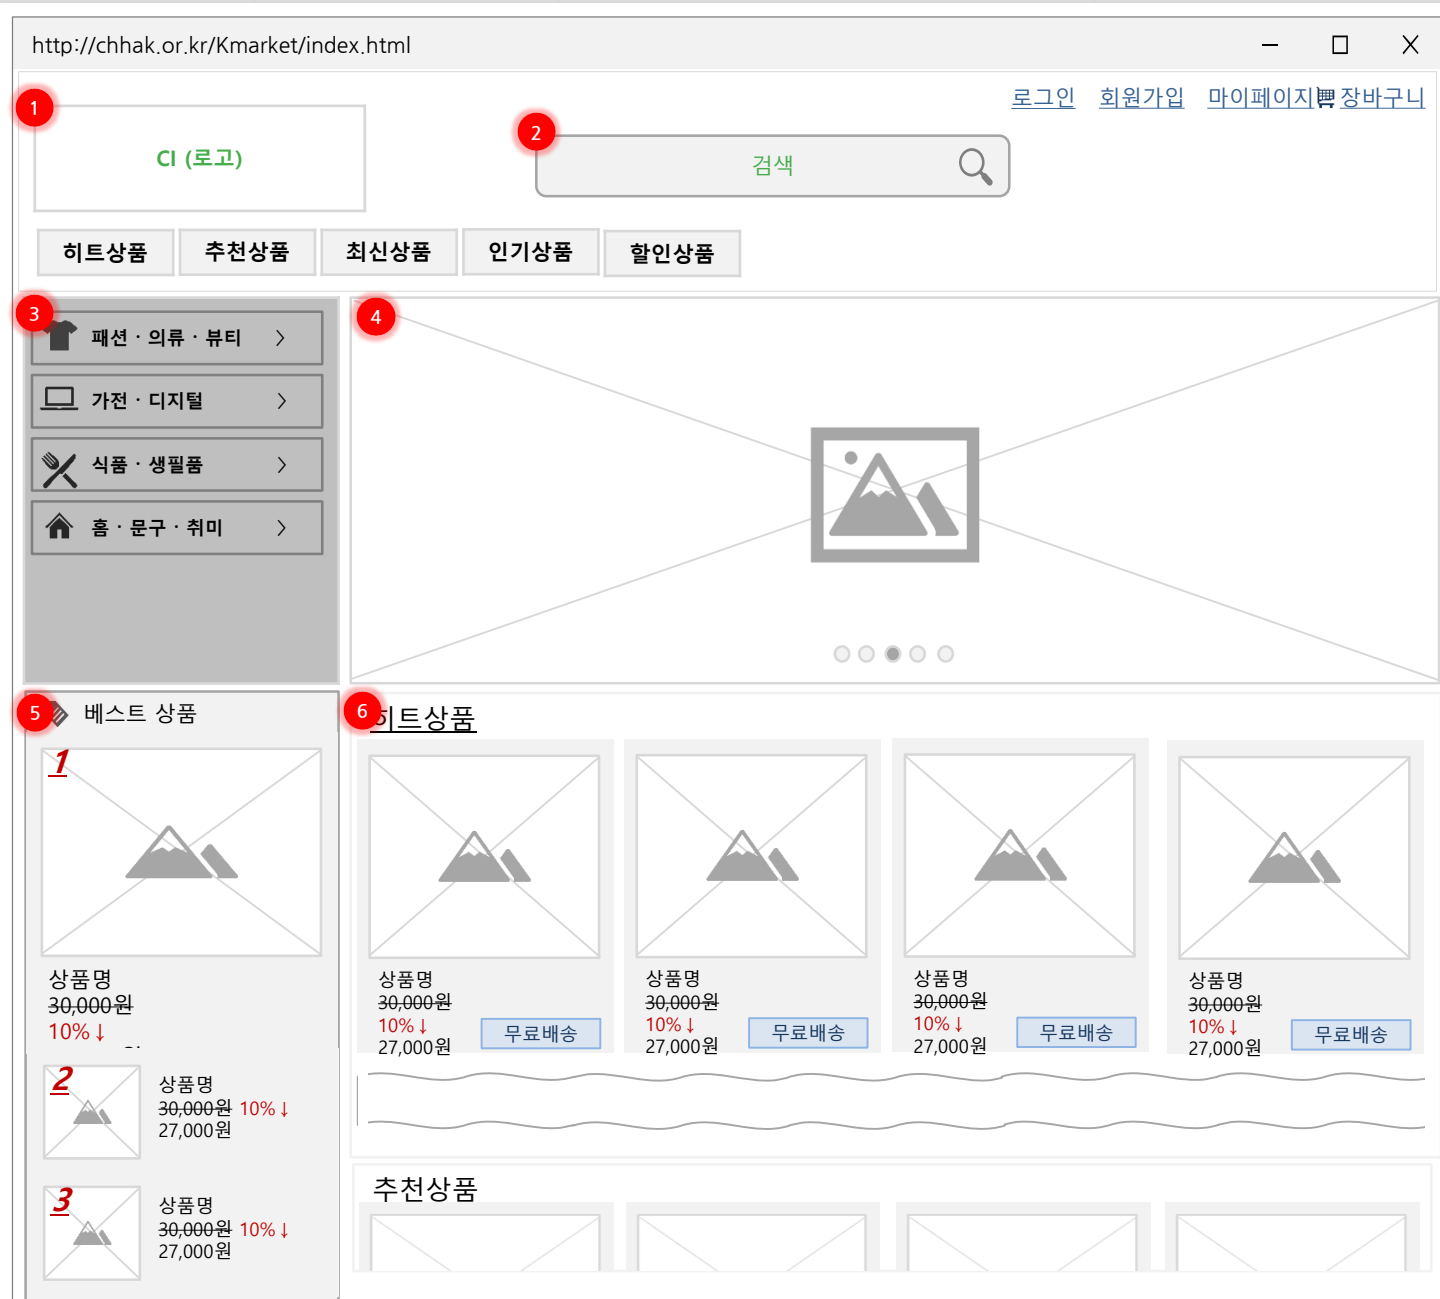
http://chhak.or.kr/Kmarket/index.html

로그인 회원가입 마이페이지 장바구니

1
CI (로고)

2
검색

히트상품 추천상품 최신상품 인기상품 할인상품

3
패션 · 의류 · 뷰티 >
가전 · 디지털 >
식품 · 생필품 >
홈 · 문구 · 취미 >

4

5 베스트 상품

1
상품명
~~30,000원~~
10% ↓

2
상품명
~~30,000원~~ 10% ↓
27,000원

3
상품명
~~30,000원~~ 10% ↓
27,000원

6 히트상품

상품명
~~30,000원~~
10% ↓ 무료배송
27,000원

상품명
~~30,000원~~
10% ↓ 무료배송
27,000원

상품명
~~30,000원~~
10% ↓ 무료배송
27,000원

상품명
~~30,000원~~
10% ↓ 무료배송
27,000원

추천상품